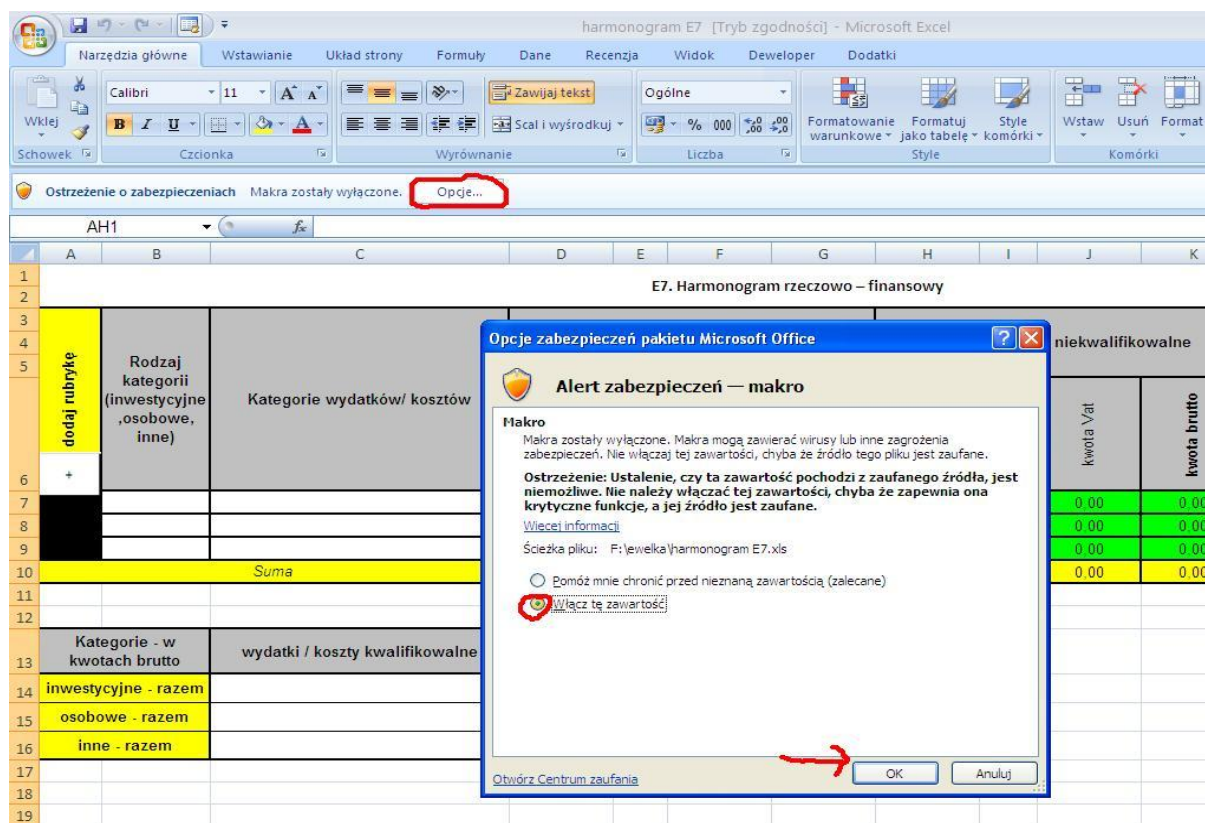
harmonogram E7 [Tryb zgodności] - Microsoft Excel

Narzędzia główne | Wstawianie | Układ strony | Formuły | Dane | Recenzja | Widok | Deweloper | Dodatki

Wklej | Calibri | 11 | Zawijaj tekst | Ogólne | Scal i wyśrodkuj | % 000 | Formatowanie warunkowe | Formatuj jako tabelę | Style komórki | Wstaw | Usuń | Format
Schowek | Czcionka | Wyrównanie | Liczba | Style | Komórki

Ostrzeżenie o zabezpieczeniach Makra zostały wyłączone. Opcje...

AH1 $f_x$

| | A | B | C | D | E | F | G | H | I | J | K |
|---|---|---|---|---|---|---|---|---|---|---|---|
| 1-2 | | | | E7. Harmonogram rzeczowo – finansowy | | | | | | | |
| 3-6 | dodaj rubrykę + | Rodzaj kategorii (inwestycyjne ,osobowe, inne) | Kategorie wydatków/ kosztów | | | | | | niekwalifikowalne | kwota Vat | kwota brutto |
| 7 | | | | | | | | | | 0,00 | 0,00 |
| 8 | | | | | | | | | | 0,00 | 0,00 |
| 9 | | | | | | | | | | 0,00 | 0,00 |
| 10 | | | Suma | | | | | | | 0,00 | 0,00 |
| 13 | Kategorie - w kwotach brutto | | wydatki / koszty kwalifikowalne | | | | | | | | |
| 14 | inwestycyjne - razem | | | | | | | | | | |
| 15 | osobowe - razem | | | | | | | | | | |
| 16 | inne - razem | | | | | | | | | | |

Opcje zabezpieczeń pakietu Microsoft Office

Alert zabezpieczeń — makro

Makro
Makra zostały wyłączone. Makra mogą zawierać wirusy lub inne zagrożenia zabezpieczeń. Nie włączaj tej zawartości, chyba że źródło tego pliku jest zaufane.

Ostrzeżenie: Ustalenie, czy ta zawartość pochodzi z zaufanego źródła, jest niemożliwe. Nie należy włączać tej zawartości, chyba że zapewnia ona krytyczne funkcje, a jej źródło jest zaufane.

Więcej informacji

Ścieżka pliku: F:\ewelka\harmonogram E7.xls

Pomóż mnie chronić przed nieznaną zawartością (zalecane)
Włącz tę zawartość

Otwórz Centrum zaufania | OK | Anuluj